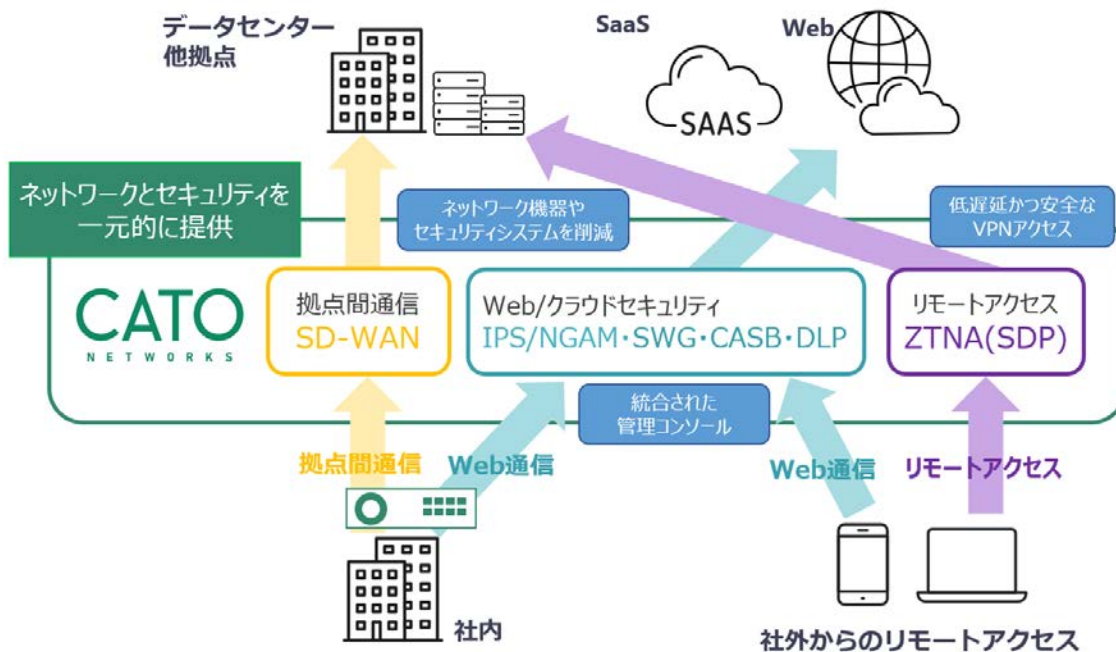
データセンター
他拠点

SaaS

Web

SAAS

ネットワークとセキュリティを一元的に提供

ネットワーク機器やセキュリティシステムを削減

低遅延かつ安全なVPNアクセス

CATO NETWORKS

拠点間通信
SD-WAN

Web/クラウドセキュリティ
IPS/NGAM・SWG・CASB・DLP

リモートアクセス
ZTNA(SDP)

統合された管理コンソール

拠点間通信

Web通信

Web通信

リモートアクセス

社内

社外からのリモートアクセス